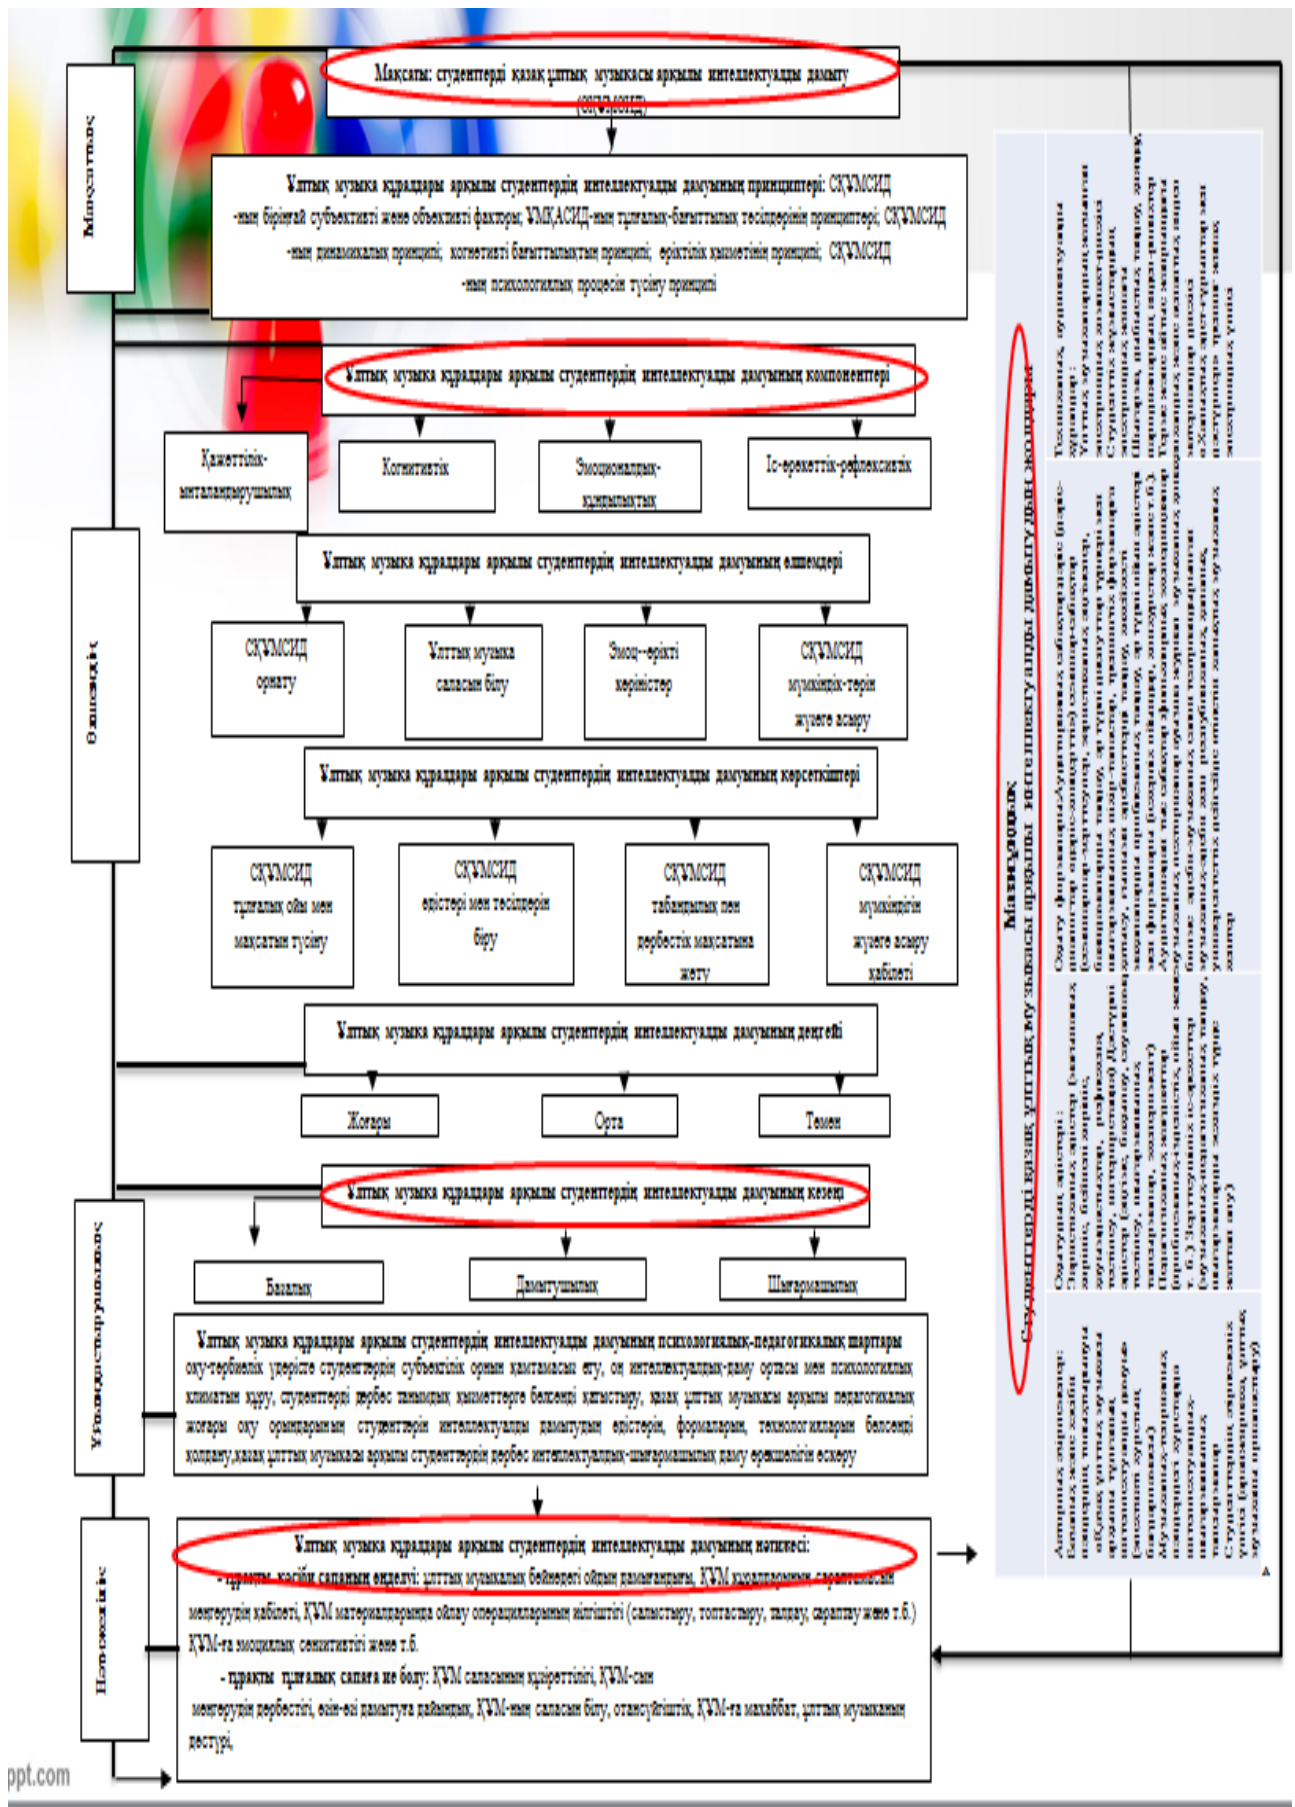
Мақсатты

Мақсаты: студенттерді қазақ ұлттық музыкасы арқылы интеллектуалды дамыту (СҚҰМСИД)

Ұлттық музыка құралдары арқылы студенттердің интеллектуалды дамуының принциптері: СҚҰМСИД -ның біріңғай субъективті және объективті факторы; ҰМҚАСИД-ның тұлғалық-бағыттылық тәсілдерінің принциптері; СҚҰМСИД -ның динамикалық принципі; когнетивті бағыттылықтың принципі; еріктілік қызметінің принципі; СҚҰМСИД -ның психологиялық процесін түсіну принципі

Ұлттық музыка құралдары арқылы студенттердің интеллектуалды дамуының компоненттері

Қажеттілік-мотивациялық

Когнитивтік

Эмоционалдық-құндылықтық

Іс-әрекеттік-рефлексивтік

Ұлттық музыка құралдары арқылы студенттердің интеллектуалды дамуының өлшемдері

Мазмұндық

СҚҰМСИД орнату

Ұлттық музыка саласын білу

Эмоц--ерікті көріністер

СҚҰМСИД мүмкіндік-терін жүзеге асыру

Ұлттық музыка құралдары арқылы студенттердің интеллектуалды дамуының көрсеткіштері

СҚҰМСИД тұлғалық ойы мен мақсатын түсіну

СҚҰМСИД әдістері мен тәсілдерін білу

СҚҰМСИД табандылық пен дербестік мақсатына жету

СҚҰМСИД мүмкіндігін жүзеге асыру қабілеті

Ұлттық музыка құралдары арқылы студенттердің интеллектуалды дамуының деңгейі

Жоғары

Орта

Төмен

Ұйымдастырушылық

Ұлттық музыка құралдары арқылы студенттердің интеллектуалды дамуының кезеңі

Базалық

Дамытушылық

Шығармашылық

Ұлттық музыка құралдары арқылы студенттердің интеллектуалды дамуының психологиялық-педагогикалық шарттары оқу-тәрбиелік үдерісте студенттердің субъектілік орнын қамтамасыз ету, оң интеллектуалдық-даму ортасы мен психологиялық климатын құру, студенттерді дербес танымдық қызметтерге белсенді қатыстыру, қазақ ұлттық музыкасы арқылы педагогикалық жоғары оқу орындарының студенттерін интеллектуалды дамытудың әдістерін, формаларын, технологияларын белсенді қолдану,қазақ ұлттық музыкасы арқылы студенттердің дербес интеллектуалдық-шығармашылық даму ерекшелігін ескеру

Нәтижелік

Ұлттық музыка құралдары арқылы студенттердің интеллектуалды дамуының нәтижесі:
- тұрақты кәсіби сапаның өнделуі: ұлттық музыкалық бейнедегі ойдың дамығандығы, ҚҰМ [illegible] меңгерудің қабілеті, ҚҰМ материалдарында ойлау операцияларының білгіштігі (салыстыру, топтастыру, талдау, саралау және т.б.) ҚҰМ-ға эмоциялық сенгіштігі және т.б.
- тұрақты тұлғалық сапаға ие болу: ҚҰМ саласының құзіреттілігі, ҚҰМ-ды меңгерудің дербестігі, өзін-өзі дамытуға дайындық, ҚҰМ-ның саласын білу, отансүйгіштік, ҚҰМ-ға махаббат, ұлттық музыканың дәстүрі,

Мазмұндық
Студенттерді қазақ ұлттық музыкасы арқылы интеллектуалды дамыту жолдары

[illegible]

ppt.com